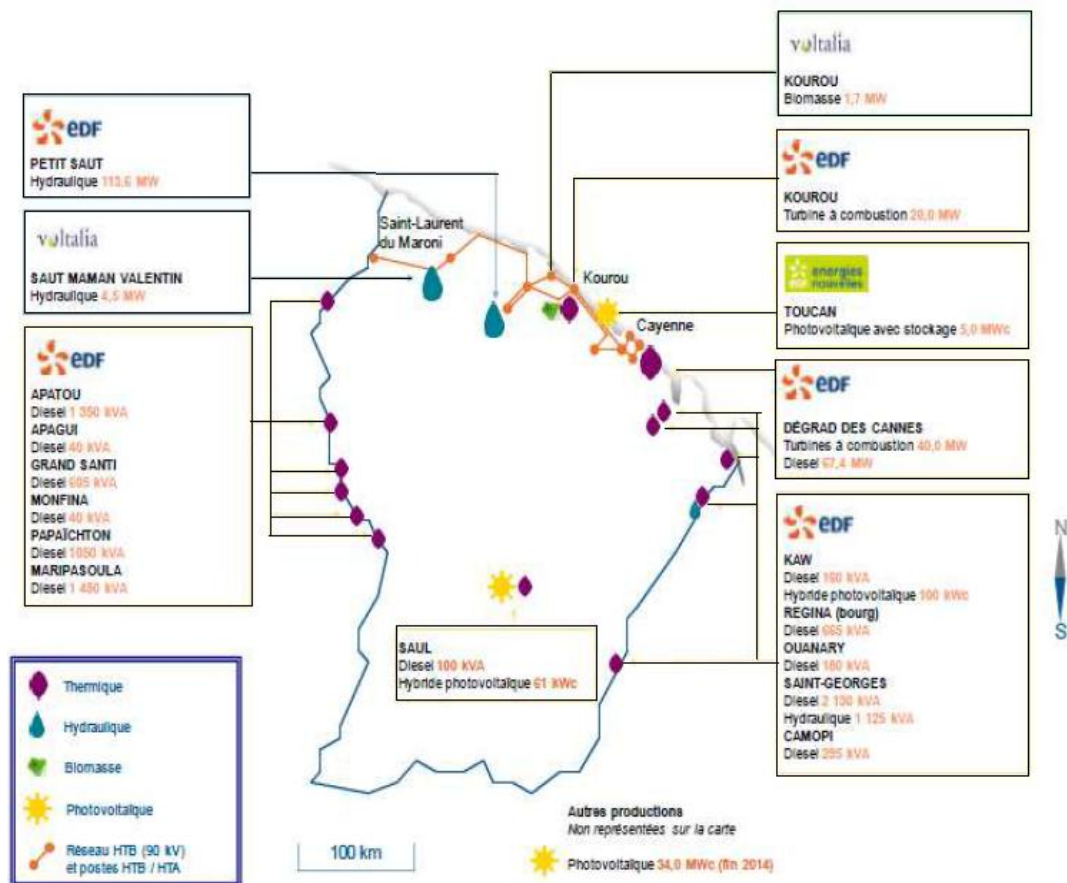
voltalia
KOUROU
Biomasse 1,7 MW

EDF
PETIT SAUT
Hydraulique 113,6 MW

EDF
KOUROU
Turbine à combustion 20,0 MW

voltalia
SAUT MAMAN VALENTIN
Hydraulique 4,5 MW

Saint-Laurent du Maroni

Kourou

energies nouvelles
TOUCAN
Photovoltaïque avec stockage 5,0 MWc

Cayenne

EDF
APATOU
Diesel 1 350 kVA
APAGUI
Diesel 40 kVA
GRAND SANTI
Diesel 605 kVA
MONFINA
Diesel 40 kVA
PAPAÏCHTON
Diesel 1050 kVA
MARIPASOULA
Diesel 1 450 kVA

EDF
DÉGRAD DES CANNES
Turbines à combustion 40,0 MW
Diesel 67,4 MW

EDF
KAW
Diesel 100 kVA
Hybride photovoltaïque 100 kWc
REGINA (bourg)
Diesel 665 kVA
OUANARY
Diesel 180 kVA
SAINT-GEORGES
Diesel 2 100 kVA
Hydraulique 1 125 kVA
CAMOPI
Diesel 295 kVA

N
S

SAUL
Diesel 100 kVA
Hybride photovoltaïque 61 kWc

Thermique
Hydraulique
Biomasse
Photovoltaïque
Réseau HTB (90 kV) et postes HTB / HTA

100 km

Autres productions
Non représentées sur la carte
Photovoltaïque 34,0 MWc (fin 2014)